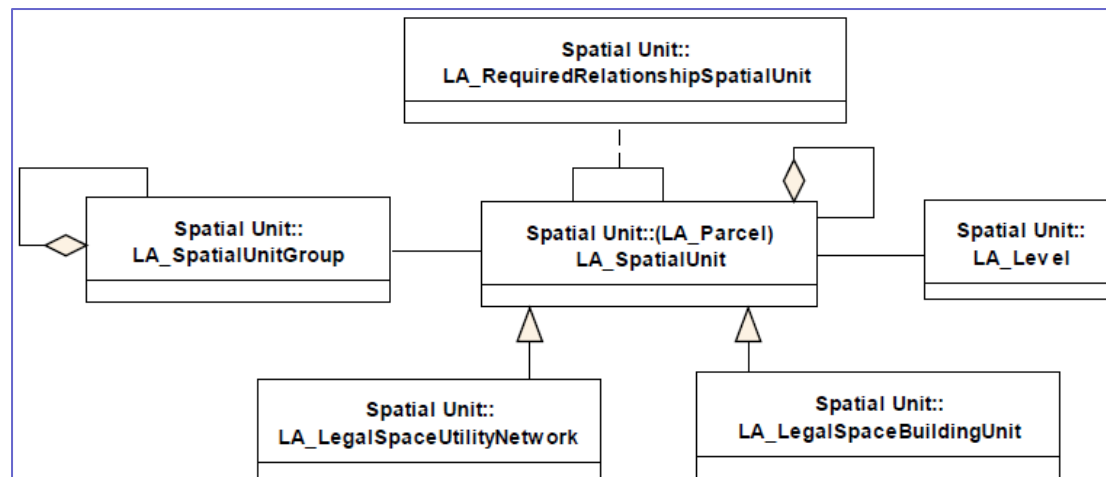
Spatial Unit::
LA_RequiredRelationshipSpatialUnit

Spatial Unit::
LA_SpatialUnitGroup

Spatial Unit::(LA_Parcel)
LA_SpatialUnit

Spatial Unit::
LA_Level

Spatial Unit::
LA_LegalSpaceUtilityNetwork

Spatial Unit::
LA_LegalSpaceBuildingUnit